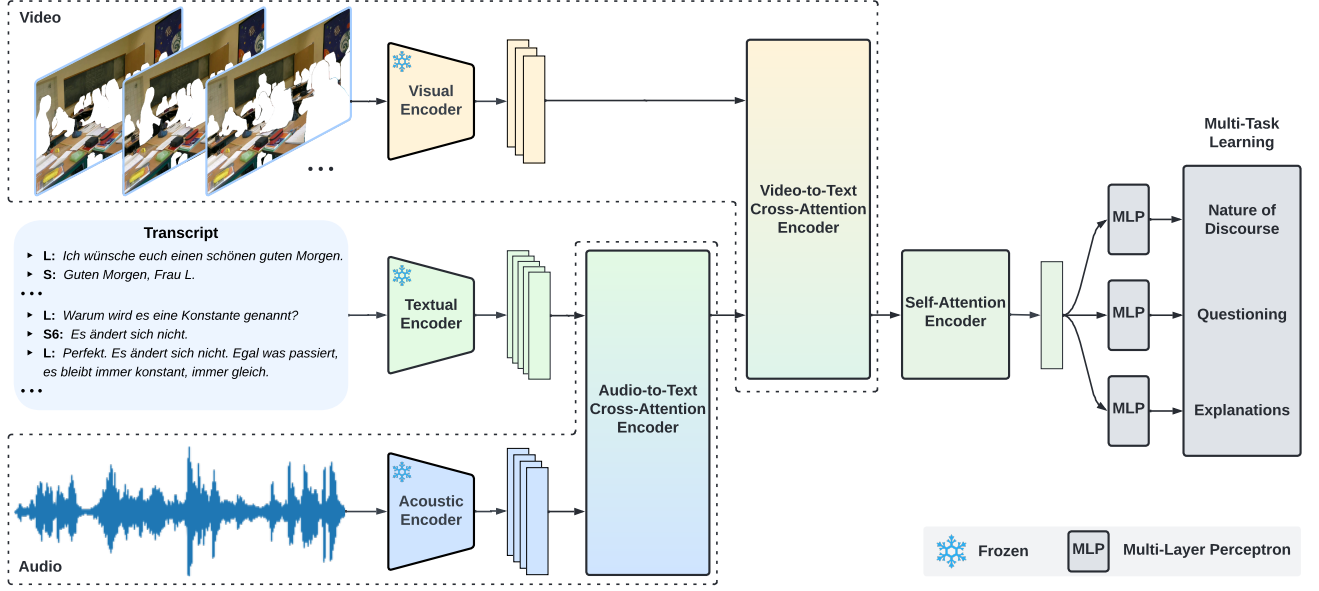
Video

• • •

Visual Encoder

Video-to-Text Cross-Attention Encoder

Multi-Task Learning

Transcript

L: Ich wünsche euch einen schönen guten Morgen.
S: Guten Morgen, Frau L.
• • •
L: Warum wird es eine Konstante genannt?
S6: Es ändert sich nicht.
L: Perfekt. Es ändert sich nicht. Egal was passiert, es bleibt immer konstant, immer gleich.
• • •

Textual Encoder

Audio-to-Text Cross-Attention Encoder

Self-Attention Encoder

MLP

Nature of Discourse

MLP

Questioning

MLP

Explanations

Acoustic Encoder

Audio

Frozen

MLP Multi-Layer Perceptron